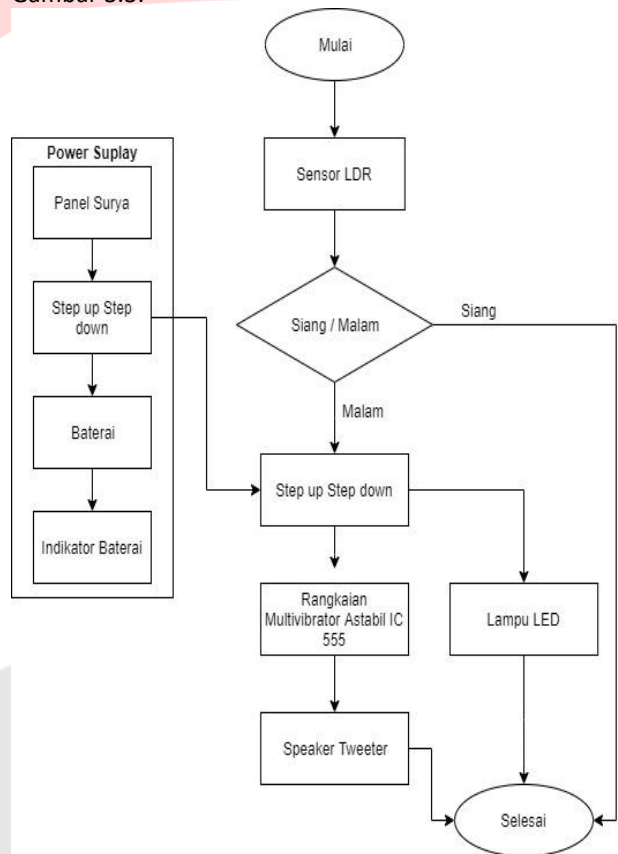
Gambar 3.3.

Mulai

Power Suplay

Panel Surya

Step up Step down

Baterai

Indikator Baterai

Sensor LDR

Siang / Malam

Siang

Malam

Step up Step down

Rangkaian Multivibrator Astabil IC 555

Lampu LED

Speaker Tweeter

Selesai